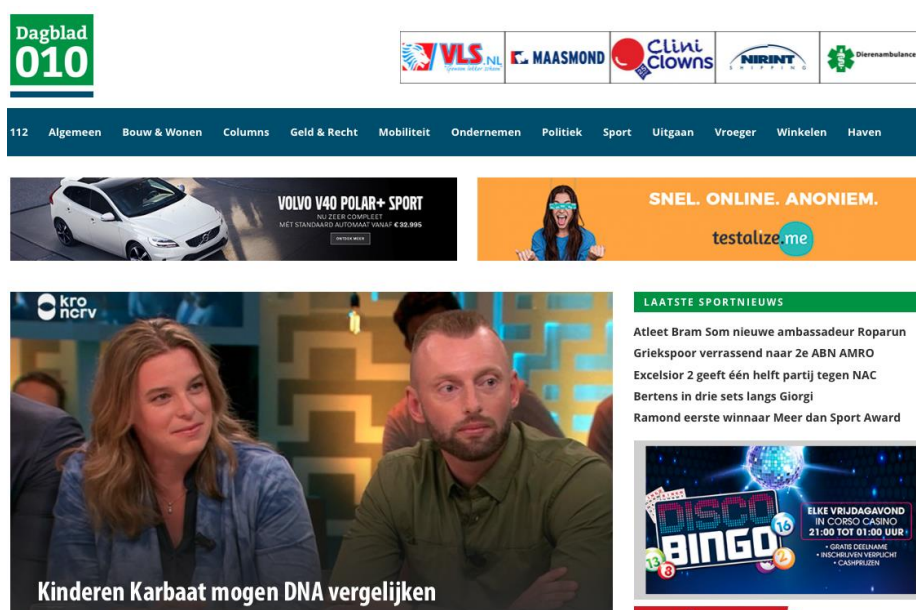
Dagblad
010

VLS.NL

MAASMOND

Clini Clowns

NIRINT SHIPPING

Dierenambulance

112 Algemeen Bouw & Wonen Columns Geld & Recht Mobiliteit Ondernemen Politiek Sport Uitgaan Vroeger Winkelen Haven

VOLVO V40 POLAR+ SPORT
NU ZEER COMPLEET
MET STANDAARD AUTOMAAT VANAF € 32.995
ONTDEK MEER

SNEL. ONLINE. ANONIEM.
testalize.me

kro ncrv

Kinderen Karbaat mogen DNA vergelijken

LAATSTE SPORTNIEUWS

Atleet Bram Som nieuwe ambassadeur Roparun
Griekspoor verrassend naar 2e ABN AMRO
Excelsior 2 geeft één helft partij tegen NAC
Bertens in drie sets langs Giorgi
Ramond eerste winnaar Meer dan Sport Award

DISCO BINGO
ELKE VRIJDAGAVOND IN CORSO CASINO 21:00 TOT 01:00 UUR
• GRATIS DEELNAME
• INSCHRIJVEN VERPLICHT
• CASHPRIJZEN